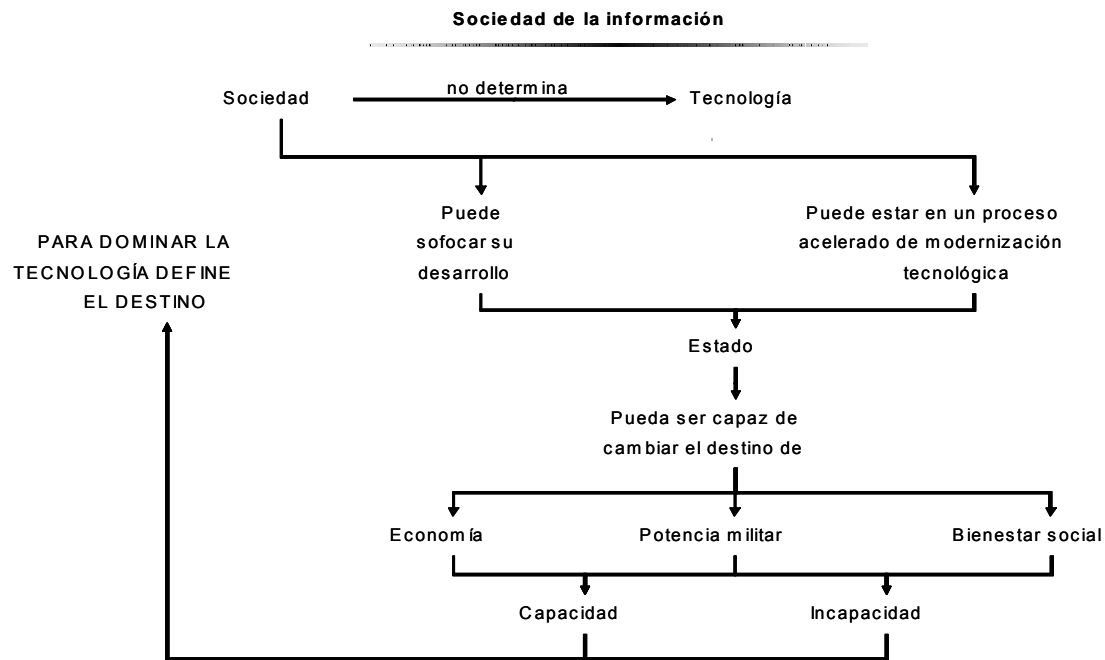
Sociedad de la información

Sociedad

no determina

Tecnología

Puede sofocar su desarrollo

Puede estar en un proceso acelerado de modernización tecnológica

PARA DOMINAR LA TECNOLOGÍA DEFINE EL DESTINO

Estado

Pueda ser capaz de cambiar el destino de

Economía

Potencia militar

Bienestar social

Capacidad

Incapacidad